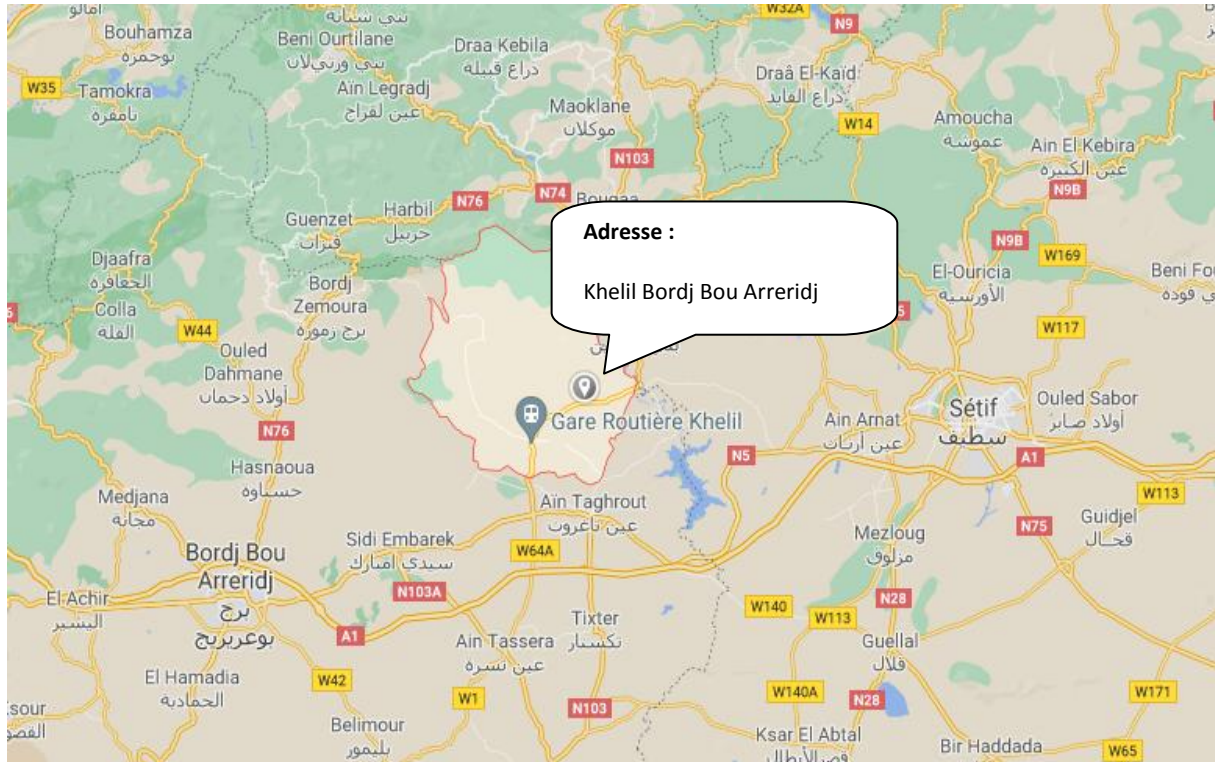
Adresse :

Khelil Bordj Bou Arreridj

Bouhamza
بوحمزة
Beni Ourtilane
بني ورتيلان
Draa Kebila
دراع قبيلة
W32A
N9
Draâ El-Kaïd
دراع القايد
W35
Tamokra
تامقرة
Ain Legradj
عين لقراج
Maoklane
موكلان
W14
Amoucha
عموشة
Ain El Kebira
عين الكبيرة
N103
N9B
N74
N76
Harbil
حربيل
Guenzet
قنزات
N9B
W169
Djaafra
الجعافرة
Bordj Zemoura
برج زمورة
El-Ouricia
الأورسية
Beni Fou
Colla
القلة
W44
W117
Ouled Dahmane
أولاد دحمان
Gare Routière Khelil
Ain Arnat
عين أرنات
Sétif
سطيف
Ouled Sabor
أولاد صابر
N76
N5
A1
Hasnaoua
حسناوة
Medjana
مجانة
Aïn Taghrout
عين تاغروت
W113
N75
Guidjel
قجال
Bordj Bou Arreridj
برج بوعريريج
Sidi Embarek
سيدي امبارك
W64A
Mezloug
مزلوق
El Achir
اليشير
N103A
Tixter
تكستار
W140
W113
N28
A1
Ain Tassera
عين تسرة
Guellal
قلال
El Hamadia
الحمادية
W42
W1
N103
W140A
N28
W171
sour
Belimour
بليمور
Ksar El Abtal
Bir Haddada
W65